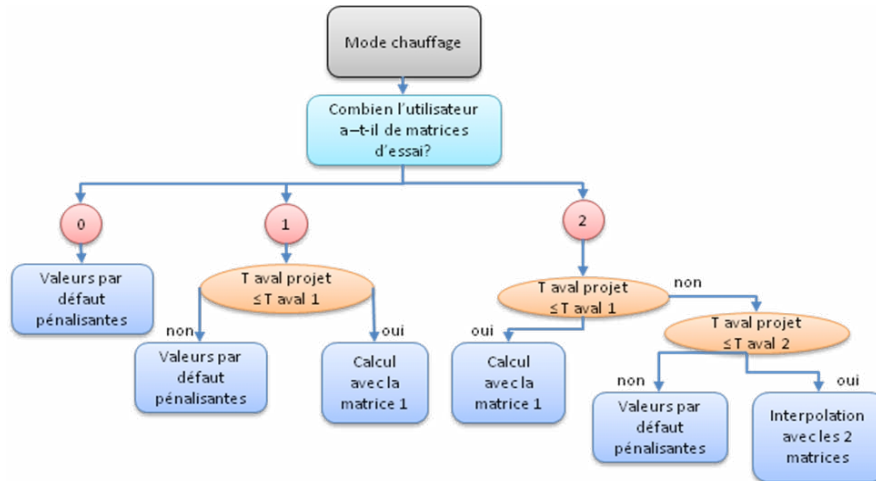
Mode chauffage

Combien l'utilisateur a–t-il de matrices d'essai?

0

1

2

Valeurs par défaut pénalisantes

T aval projet ≤T aval 1

non

oui

Valeurs par défaut pénalisantes

Calcul avec la matrice 1

T aval projet ≤T aval 1

non

oui

Calcul avec la matrice 1

T aval projet ≤T aval 2

non

oui

Valeurs par défaut pénalisantes

Interpolation avec les 2 matrices